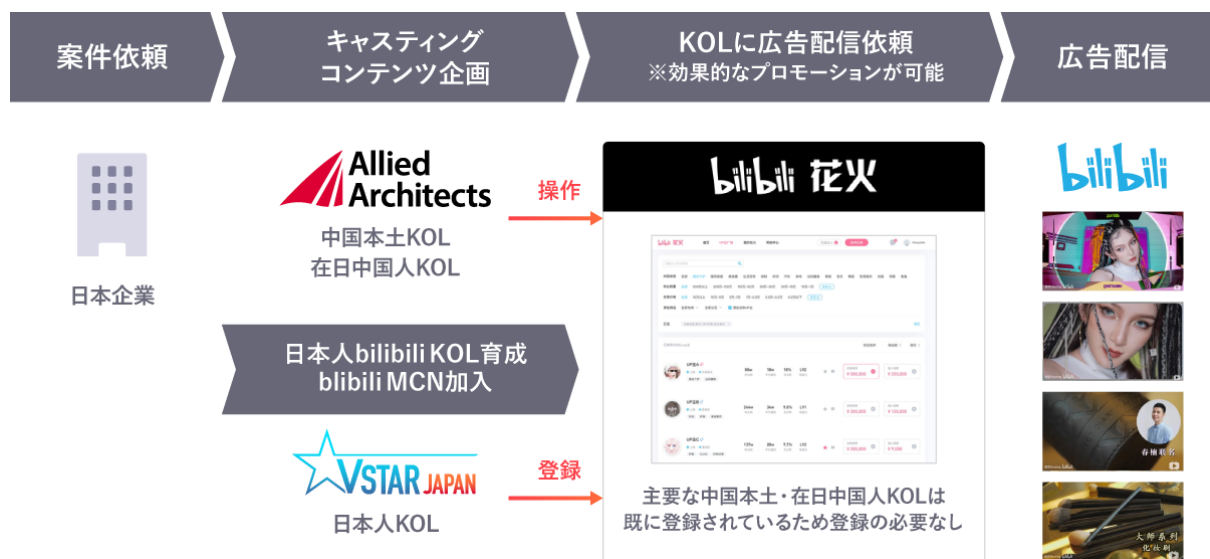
案件依頼

キャスティング
コンテンツ企画

KOLに広告配信依頼
※効果的なプロモーションが可能

広告配信

日本企業

Allied Architects

中国本土KOL
在日中国人KOL

操作

bilibili 花火

bilibili

日本人bilibili KOL育成
blibili MCN加入

VSTAR JAPAN

登録

日本人KOL

主要な中国本土・在日中国人KOLは
既に登録されているため登録の必要なし

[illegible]

大師系列
化妆刷